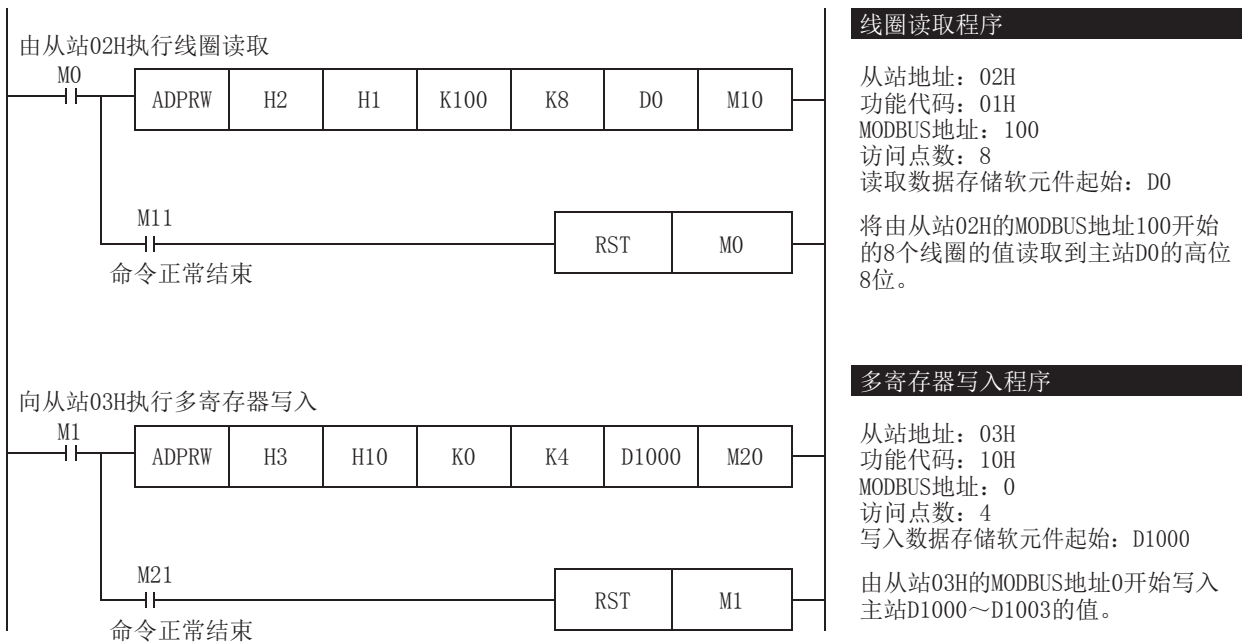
由从站02H执行线圈读取

M0

| ADPRW | H2 | H1 | K100 | K8 | D0 | M10 |
|---|---|---|---|---|---|---|

M11

| RST | M0 |
|---|---|

命令正常结束

向从站03H执行多寄存器写入

M1

| ADPRW | H3 | H10 | K0 | K4 | D1000 | M20 |
|---|---|---|---|---|---|---|

M21

| RST | M1 |
|---|---|

命令正常结束

线圈读取程序

从站地址：02H
功能代码：01H
MODBUS地址：100
访问点数：8
读取数据存储软元件起始：D0

将由从站02H的MODBUS地址100开始的8个线圈的值读取到主站D0的高位8位。

多寄存器写入程序

从站地址：03H
功能代码：10H
MODBUS地址：0
访问点数：4
写入数据存储软元件起始：D1000

由从站03H的MODBUS地址0开始写入主站D1000～D1003的值。